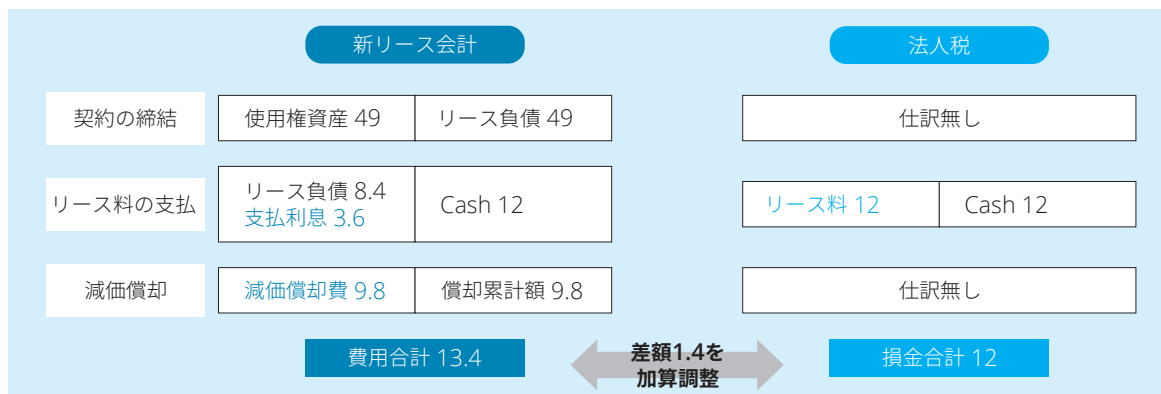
新リース会計

法人税

| | 新リース会計 | | 法人税 | |
|---|---|---|---|---|
| 契約の締結 | 使用権資産 49 | リース負債 49 | 仕訳無し | |
| リース料の支払 | リース負債 8.4<br>支払利息 3.6 | Cash 12 | リース料 12 | Cash 12 |
| 減価償却 | 減価償却費 9.8 | 償却累計額 9.8 | 仕訳無し | |

費用合計 13.4

差額1.4を加算調整

損金合計 12